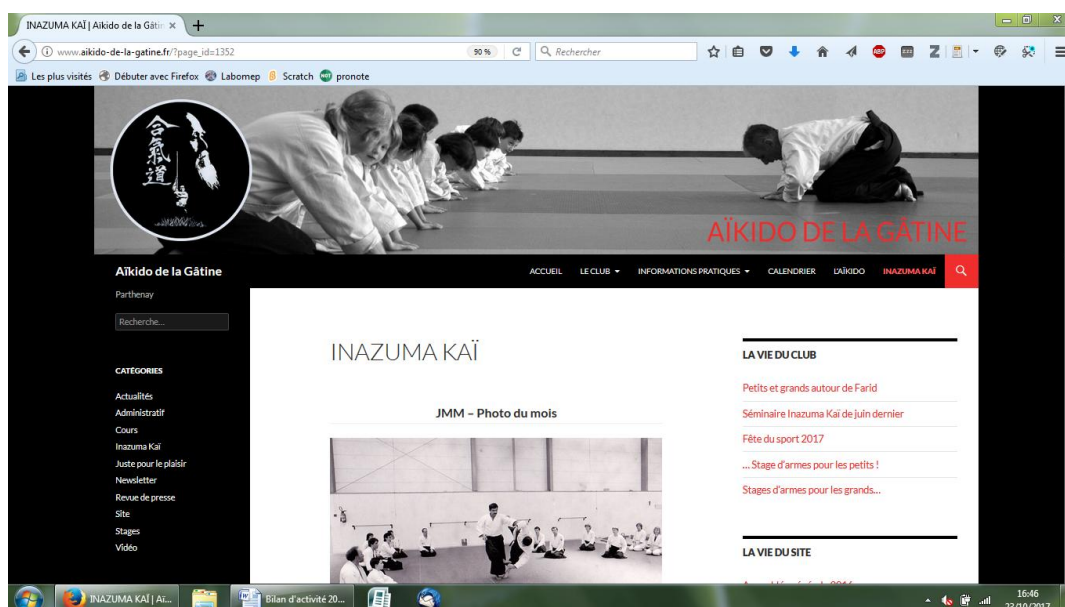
INAZUMA KAÏ | Aïkido de la Gâtin ×

www.aikido-de-la-gatine.fr/?page_id=1352

90 %

Rechercher

Les plus visités   Débuter avec Firefox   Labomep   Scratch   pronote

AÏKIDO DE LA GÂTINE

Aïkido de la Gâtine

Parthenay

Recherche...

ACCUEIL   LE CLUB   INFORMATIONS PRATIQUES   CALENDRIER   L'AÏKIDO   INAZUMA KAÏ

CATÉGORIES

Actualités
Administratif
Cours
Inazuma Kaï
Juste pour le plaisir
Newsletter
Revue de presse
Site
Stages
Vidéo

INAZUMA KAÏ

JMM – Photo du mois

LA VIE DU CLUB

Petits et grands autour de Farid

Séminaire Inazuma Kaï de juin dernier

Fête du sport 2017

... Stage d'armes pour les petits !

Stages d'armes pour les grands...

LA VIE DU SITE

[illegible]

INAZUMA KAÏ | Aï...   Bilan d'activité 20...

16:46
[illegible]